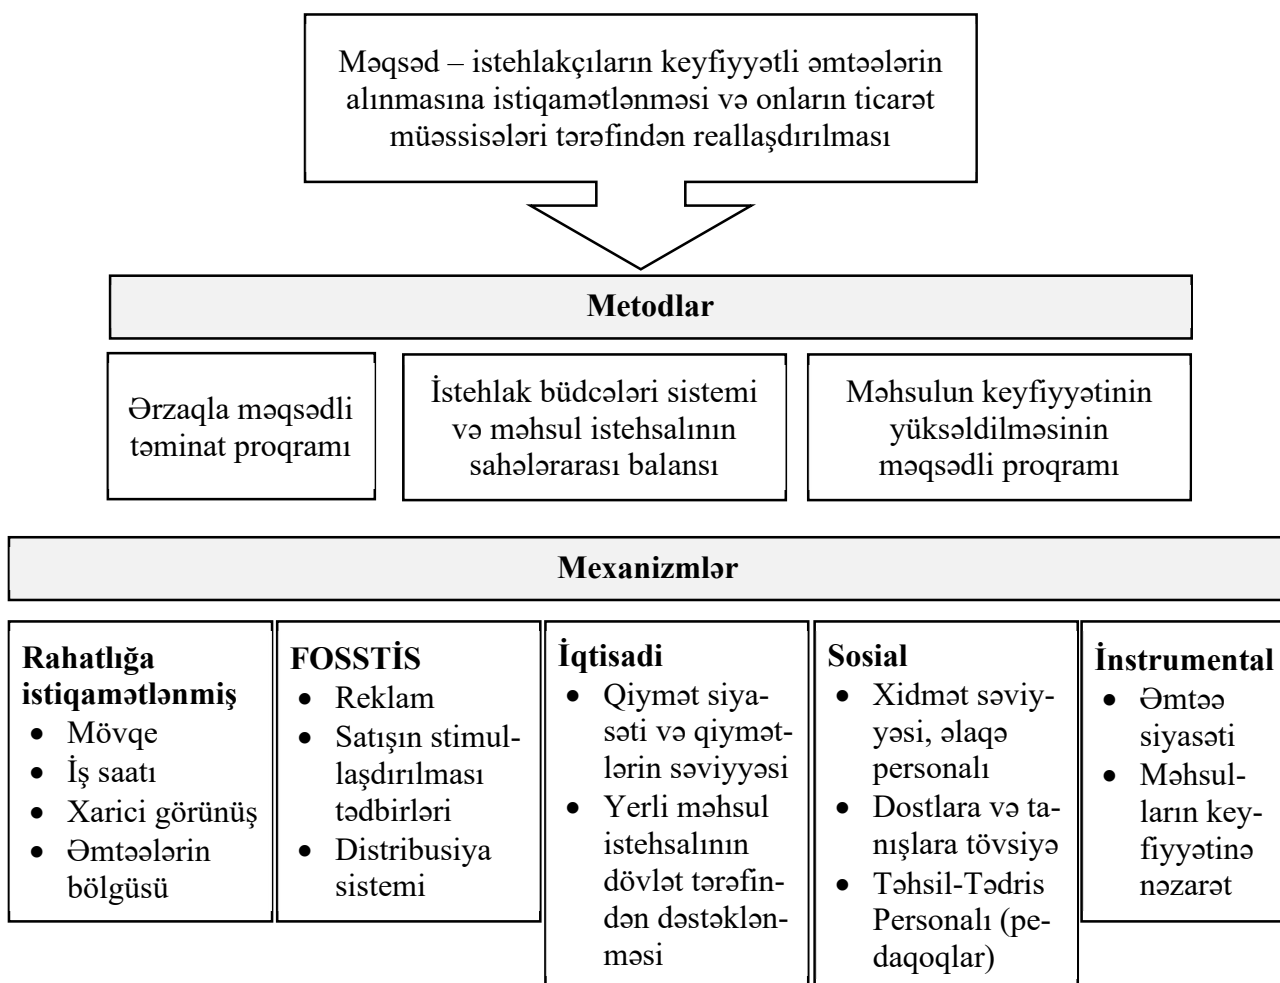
Məqsəd – istehlakçıların keyfiyyətli əmtəələrin alınmasına istiqamətlənməsi və onların ticarət müəssisələri tərəfindən reallaşdırılması

Metodlar

Ərzaqla məqsədli təminat proqramı

İstehlak büdcələri sistemi və məhsul istehsalının sahələrarası balansı

Məhsulun keyfiyyətinin yüksəldilməsinin məqsədli proqramı

Mexanizmlər

**Rahatlığa istiqamətlənmiş**
- Mövqe
- İş saatı
- Xarici görünüş
- Əmtəələrin bölgüsü

**FOSSTİS**
- Reklam
- Satışın stimullaşdırılması tədbirləri
- Distribusiya sistemi

**İqtisadi**
- Qiymət siyasəti və qiymətlərin səviyyəsi
- Yerli məhsul istehsalının dövlət tərəfindən dəstəklənməsi

**Sosial**
- Xidmət səviyyəsi, əlaqə personalı
- Dostlara və tanışlara tövsiyə
- Təhsil-Tədris Personalı (pedaqoqlar)

**İnstrumental**
- Əmtəə siyasəti
- Məhsulların keyfiyyətinə nəzarət